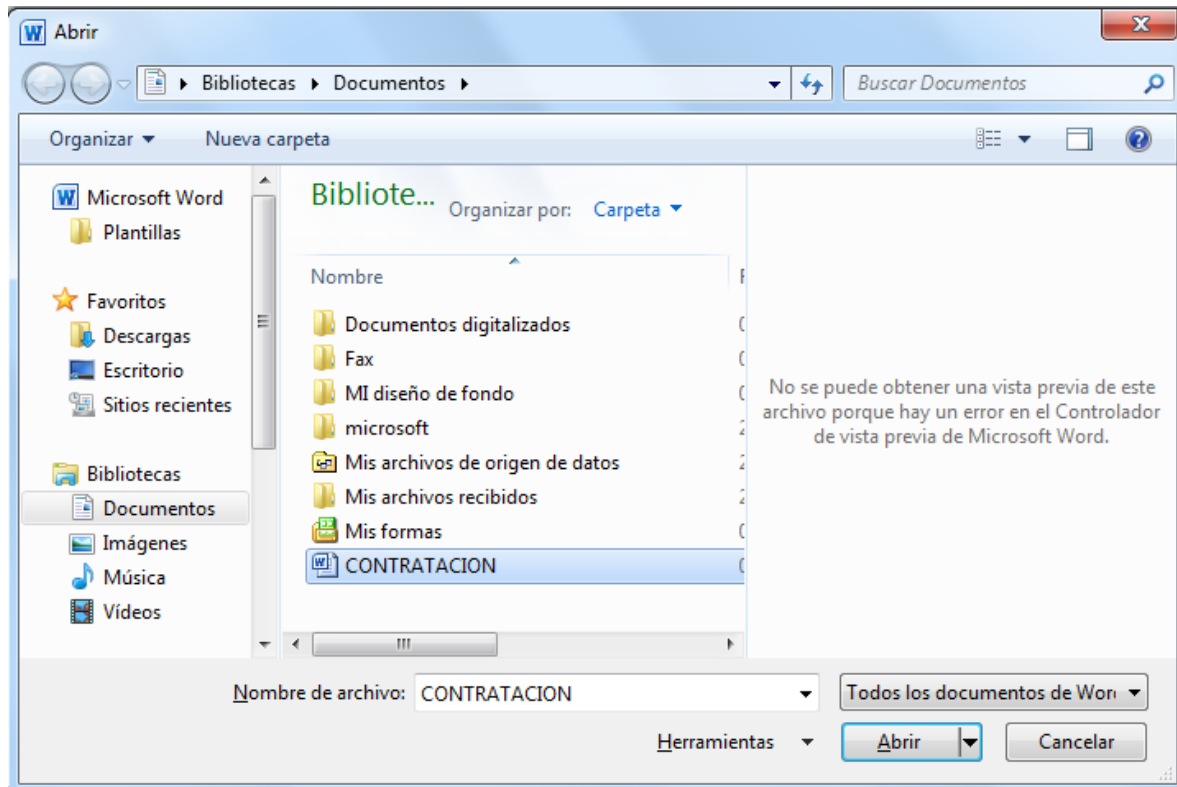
Abrir

Bibliotecas ▸ Documentos ▸

Buscar Documentos

Organizar ▾ Nueva carpeta

Microsoft Word
Plantillas

Favoritos
Descargas
Escritorio
Sitios recientes

Bibliotecas
Documentos
Imágenes
Música
Vídeos

Bibliote... Organizar por: Carpeta ▾

Nombre

Documentos digitalizados
Fax
MI diseño de fondo
microsoft
Mis archivos de origen de datos
Mis archivos recibidos
Mis formas
CONTRATACION

No se puede obtener una vista previa de este archivo porque hay un error en el Controlador de vista previa de Microsoft Word.

Nombre de archivo: CONTRATACION

Todos los documentos de Wor

Herramientas

Abrir

Cancelar